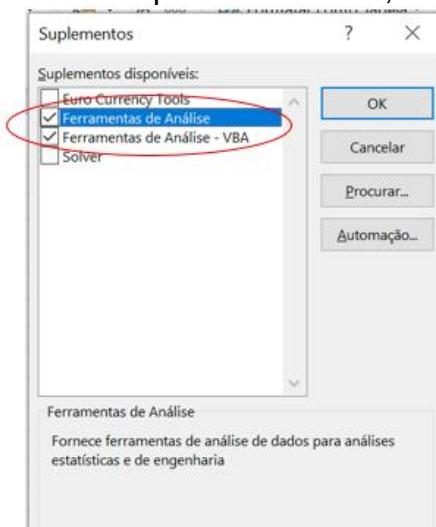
Suplementos ? ×

Suplementos disponíveis:

Euro Currency Tools
Ferramentas de Análise
Ferramentas de Análise - VBA
Solver

OK
Cancelar
Procurar...
Automação...

Ferramentas de Análise

Fornece ferramentas de análise de dados para análises estatísticas e de engenharia